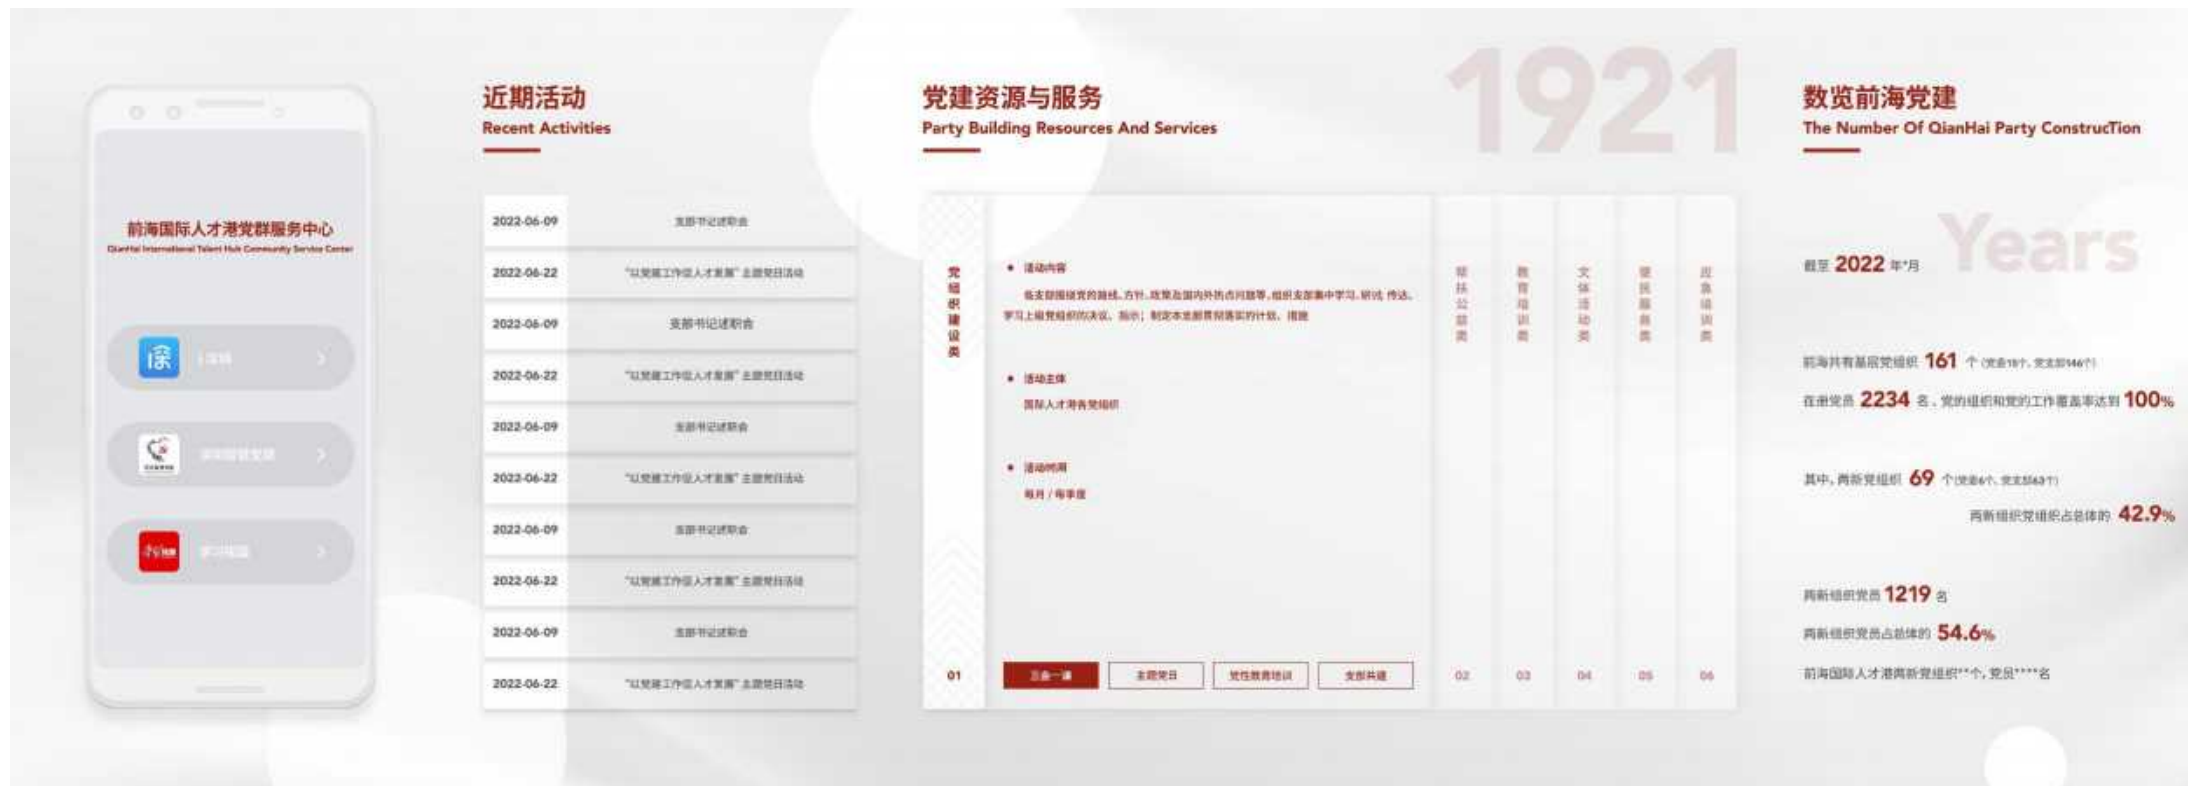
前海国际人才港党群服务中心
Qianhai International Talent Hub Community Service Center

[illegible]
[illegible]
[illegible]

近期活动
Recent Activities

| | |
|---|---|
| 2022-06-09 | 支部书记述职会 |
| 2022-06-22 | "以党建工作促人才发展" 主题党日活动 |
| 2022-06-09 | 支部书记述职会 |
| 2022-06-22 | "以党建工作促人才发展" 主题党日活动 |
| 2022-06-09 | 支部书记述职会 |
| 2022-06-22 | "以党建工作促人才发展" 主题党日活动 |
| 2022-06-09 | 支部书记述职会 |
| 2022-06-22 | "以党建工作促人才发展" 主题党日活动 |
| 2022-06-09 | 支部书记述职会 |
| 2022-06-22 | "以党建工作促人才发展" 主题党日活动 |

1921

党建资源与服务
Party Building Resources And Services

党组织建设类

• 活动内容
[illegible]

• 活动主体
国际人才港各党组织

• 活动时间
每月 / 每季度

01
三会一课 主题党日 党性教育培训 支部共建

帮扶公益类 02
教育培训类 03
文体活动类 04
便民服务类 05
应急培训类 06

Years

数览前海党建
The Number Of QianHai Party ConstrucTion

截至 2022 年*月

前海共有基层党组织 161 个 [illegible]

在册党员 2234 名，党的组织和党的工作覆盖率达到 100%

其中，两新党组织 69 个 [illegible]

两新组织党组织占总体的 42.9%

两新组织党员 1219 名

两新组织党员占总体的 54.6%

前海国际人才港两新党组织**个，党员****名